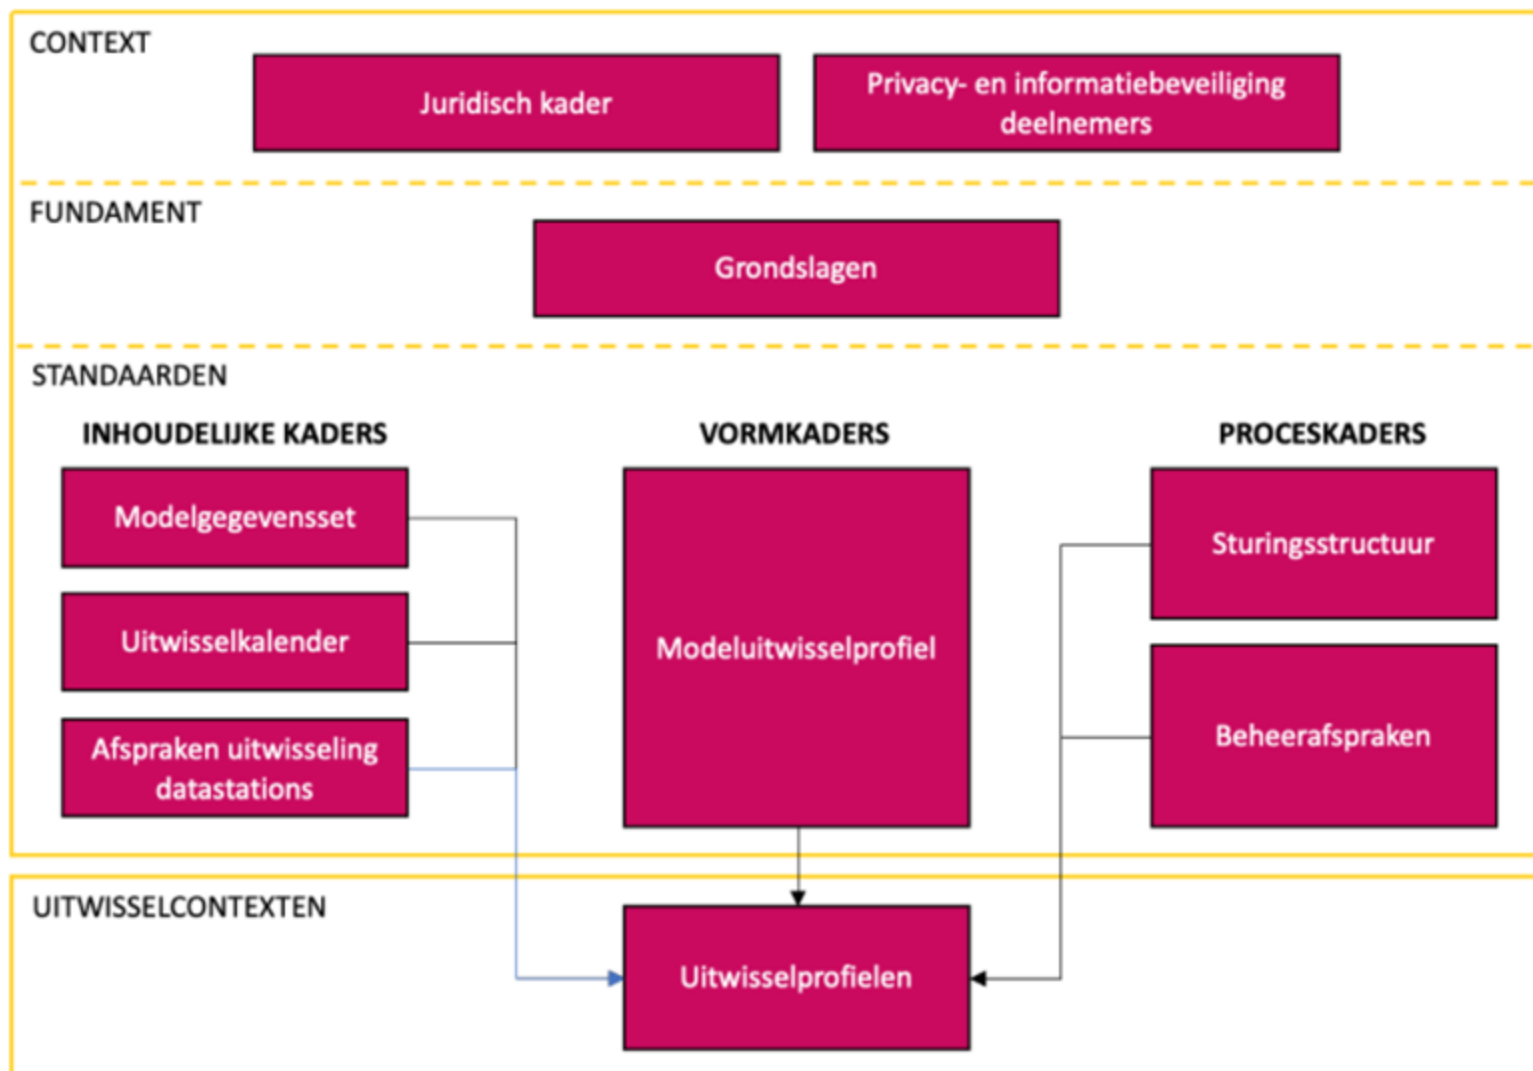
CONTEXT

Juridisch kader

Privacy- en informatiebeveiliging deelnemers

FUNDAMENT

Grondslagen

STANDAARDEN

INHOUDELIJKE KADERS

VORMKADERS

PROCESKADERS

Modelgegevensset

Uitwisselkalender

Afspraken uitwisseling datastations

Modeluitwisselprofiel

Sturingsstructuur

Beheerafspraken

UITWISSELCONTEXTEN

Uitwisselprofielen